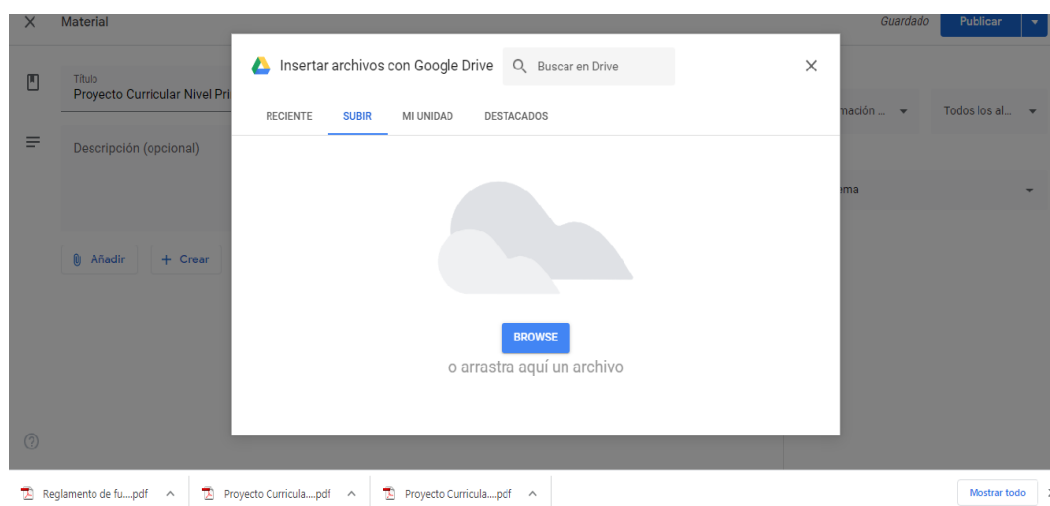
Material

Guardado Publicar

Título
Proyecto Curricular Nivel Pri

Descripción (opcional)

Añadir + Crear

mación ... Todos los al...

ema

Insertar archivos con Google Drive Buscar en Drive

RECIENTE SUBIR MI UNIDAD DESTACADOS

BROWSE

o arrastra aquí un archivo

Reglamento de fu....pdf Proyecto Curricula....pdf Proyecto Curricula....pcf

Mostrar todo